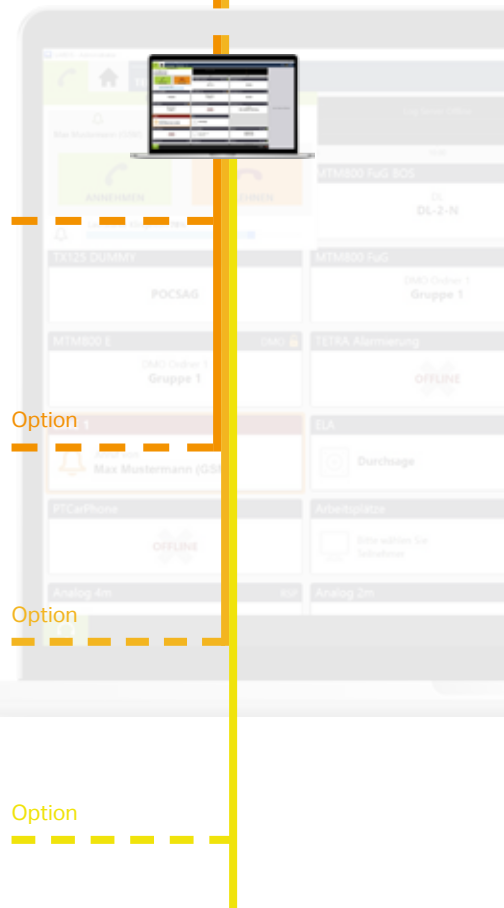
Max Mustermann (GSM)

ANNEHMEN

ABLEHNEN

MTM800 FuG BOS

DL

DL-2-N

TX125 DUMMY

POCSAG

MTM800 FuG

DMO Dialbar 1

Gruppe 1

MTM800 E

DMO Dialbar 1

Gruppe 1

TETRA Alarmierung

OFFLINE

Option

ELA

Max Mustermann (GSM)

Durchsage

PTCarPhone

OFFLINE

Arbeitsplätze

Bitte wählen Sie Teilnehmer

Analog 4m

Analog 2m

Option

Option